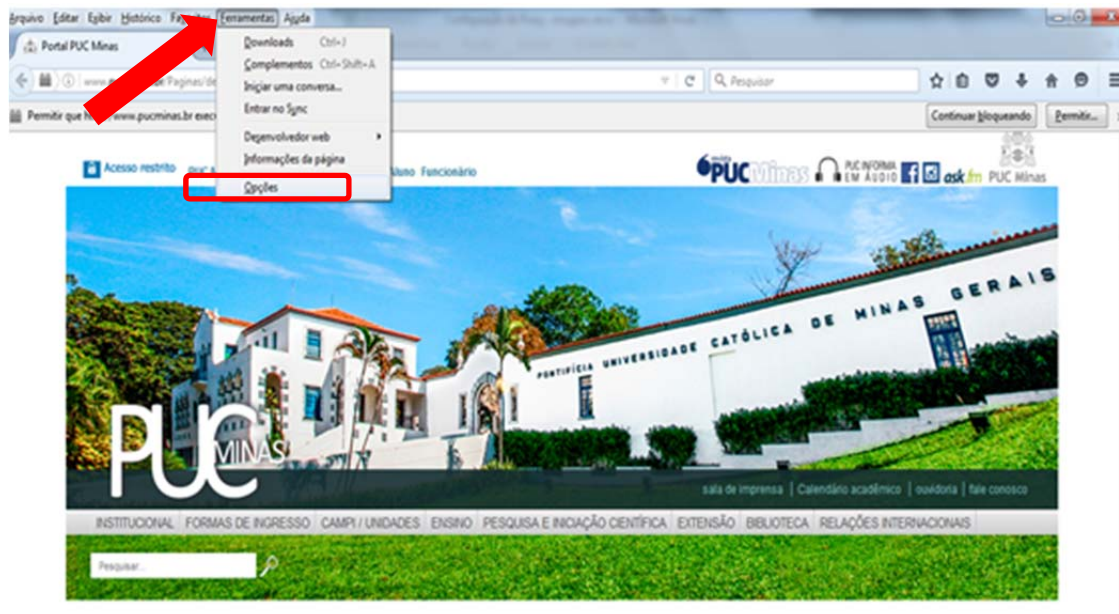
Arquivo Editar Exibir Histórico Fa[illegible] Ferramentas Ajuda

Portal PUC Minas

www.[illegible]/Paginas/de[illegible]

Pesquisar

Permitir que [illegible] www.pucminas.br exec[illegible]

Continuar bloqueando Permitir...

Downloads Ctrl+J
Complementos Ctrl+Shift+A
Iniciar uma conversa...
Entrar no Sync
Desenvolvedor web
Informações da página
Opções

Acesso restrito PUC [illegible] Aluno Funcionário

PUC Minas PUC INFORMA EM ÁUDIO ask.fm PUC Minas

PONTIFÍCIA UNIVERSIDADE CATÓLICA DE MINAS GERAIS

PUC MINAS

sala de imprensa | Calendário acadêmico | ouvidoria | fale conosco

INSTITUCIONAL FORMAS DE INGRESSO CAMPI / UNIDADES ENSINO PESQUISA E INICIAÇÃO CIENTÍFICA EXTENSÃO BIBLIOTECA RELAÇÕES INTERNACIONAIS

Pesquisar...